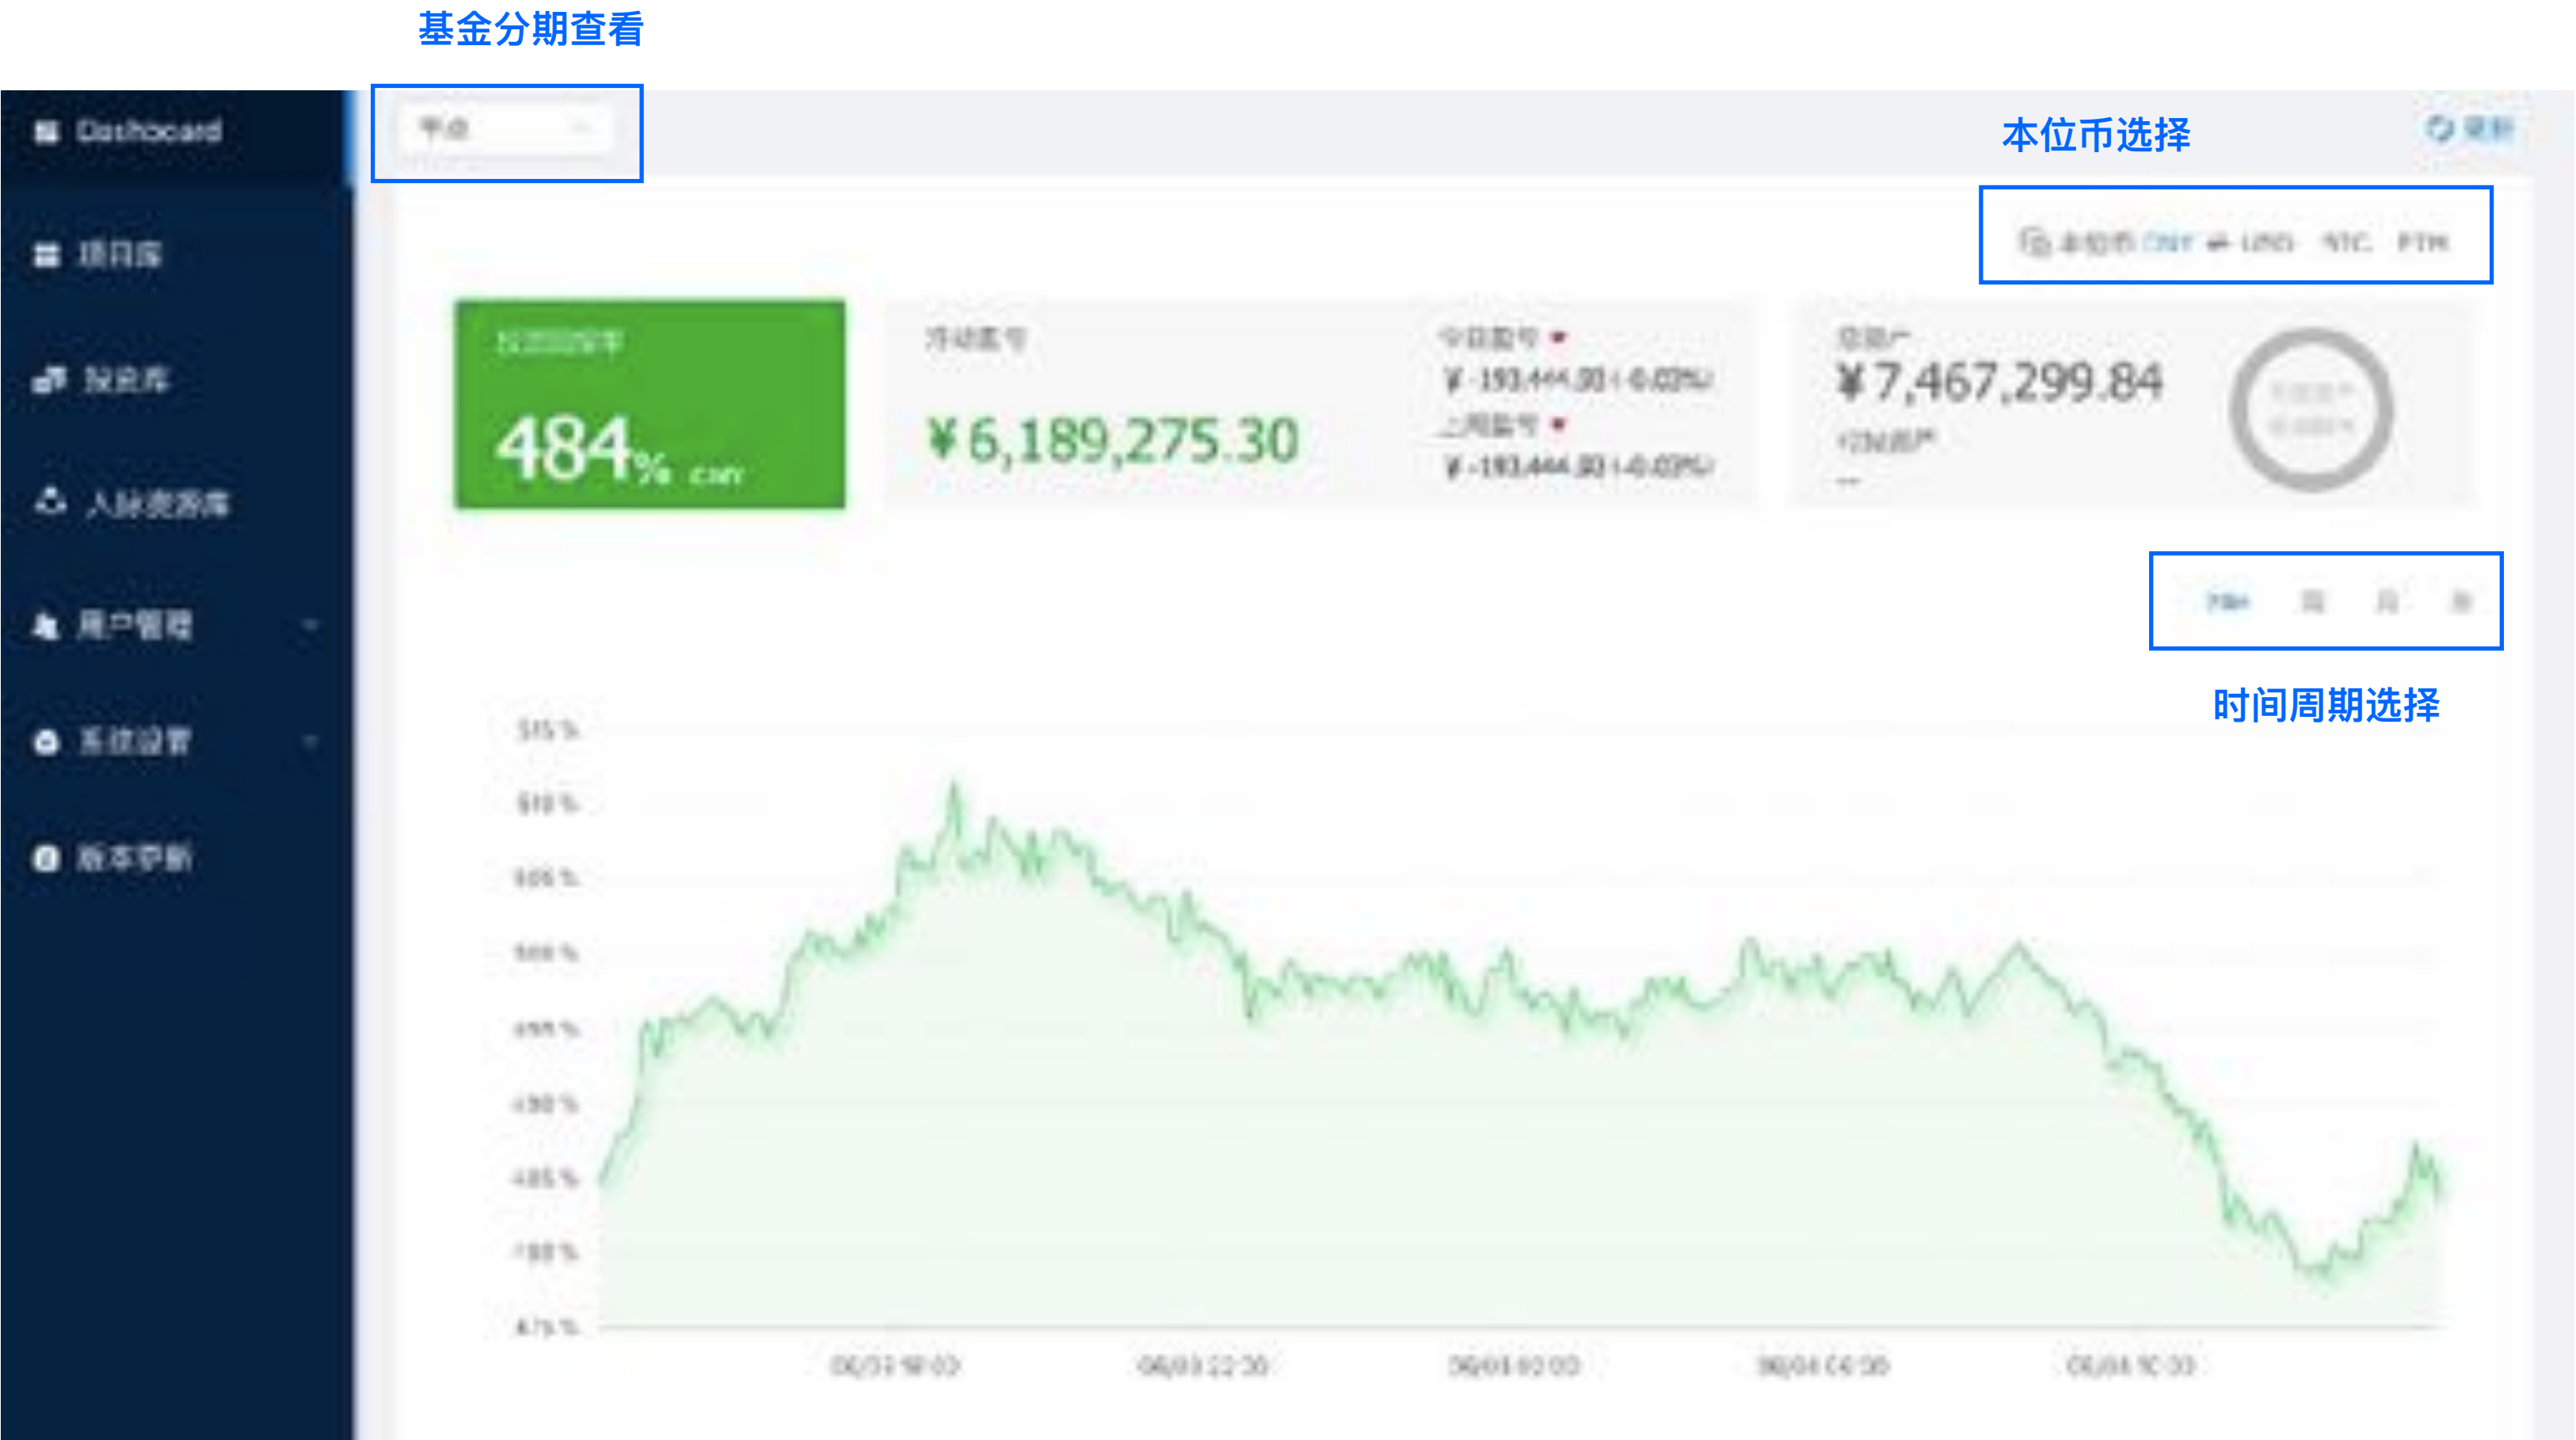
基金分期查看

Dashboard

项目库

投资库

人脉资源库

用户管理

系统设置

版本更新

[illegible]

本位币选择

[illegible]

本位币 CNY USD BTC ETH

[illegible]

484% CNY

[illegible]

¥6,189,275.30

今日盈亏

¥ -193,444.80 (-0.03%)

上周盈亏

¥ -193,444.80 (-0.03%)

总资产

¥7,467,299.84

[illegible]

—

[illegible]

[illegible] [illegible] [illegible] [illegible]

时间周期选择

515 %

510 %

505 %

500 %

495 %

490 %

485 %

480 %

475 %

06/03 18:00

06/03 22:30

06/04 03:00

06/04 04:30

06/04 10:30